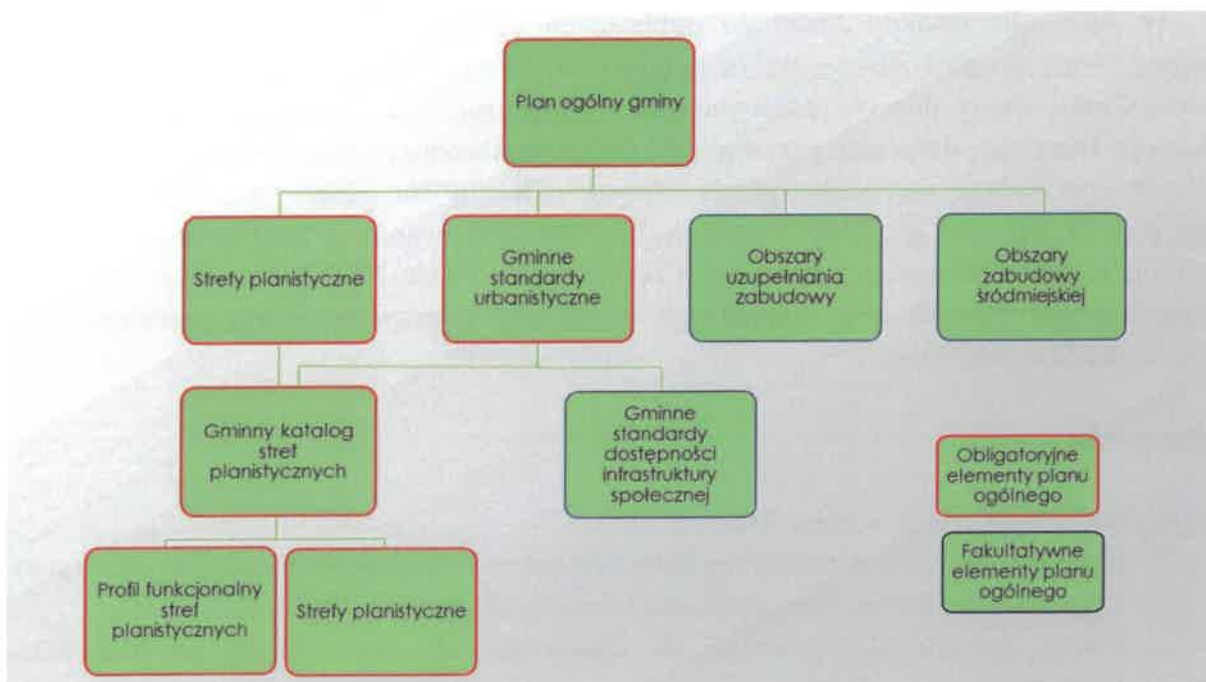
Plan ogólny gminy

Strefy planistyczne

Gminne standardy urbanistyczne

Obszary uzupełniania zabudowy

Obszary zabudowy śródmiejskiej

Gminny katalog stref planistycznych

Gminne standardy dostępności infrastruktury społecznej

Obligatoryjne elementy planu ogólnego

Profil funkcjonalny stref planistycznych

Strefy planistyczne

Fakultatywne elementy planu ogólnego